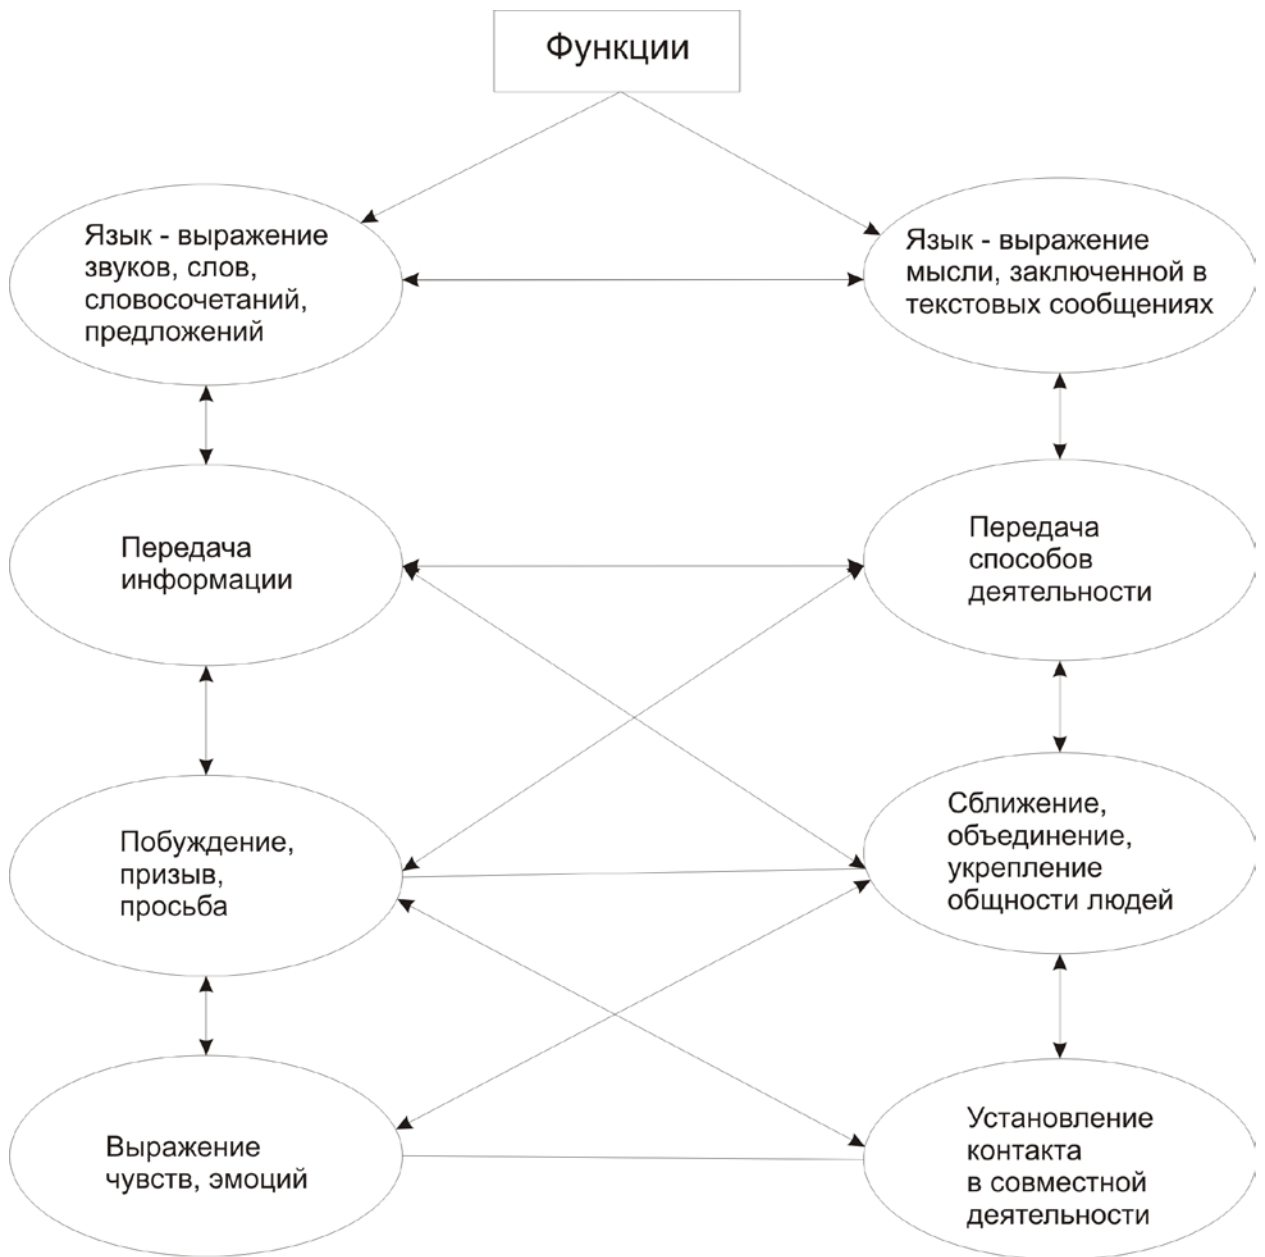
Функции

Язык - выражение звуков, слов, словосочетаний, предложений

Язык - выражение мысли, заключенной в текстовых сообщениях

Передача информации

Передача способов деятельности

Побуждение, призыв, просьба

Сближение, объединение, укрепление общности людей

Выражение чувств, эмоций

Установление контакта в совместной деятельности